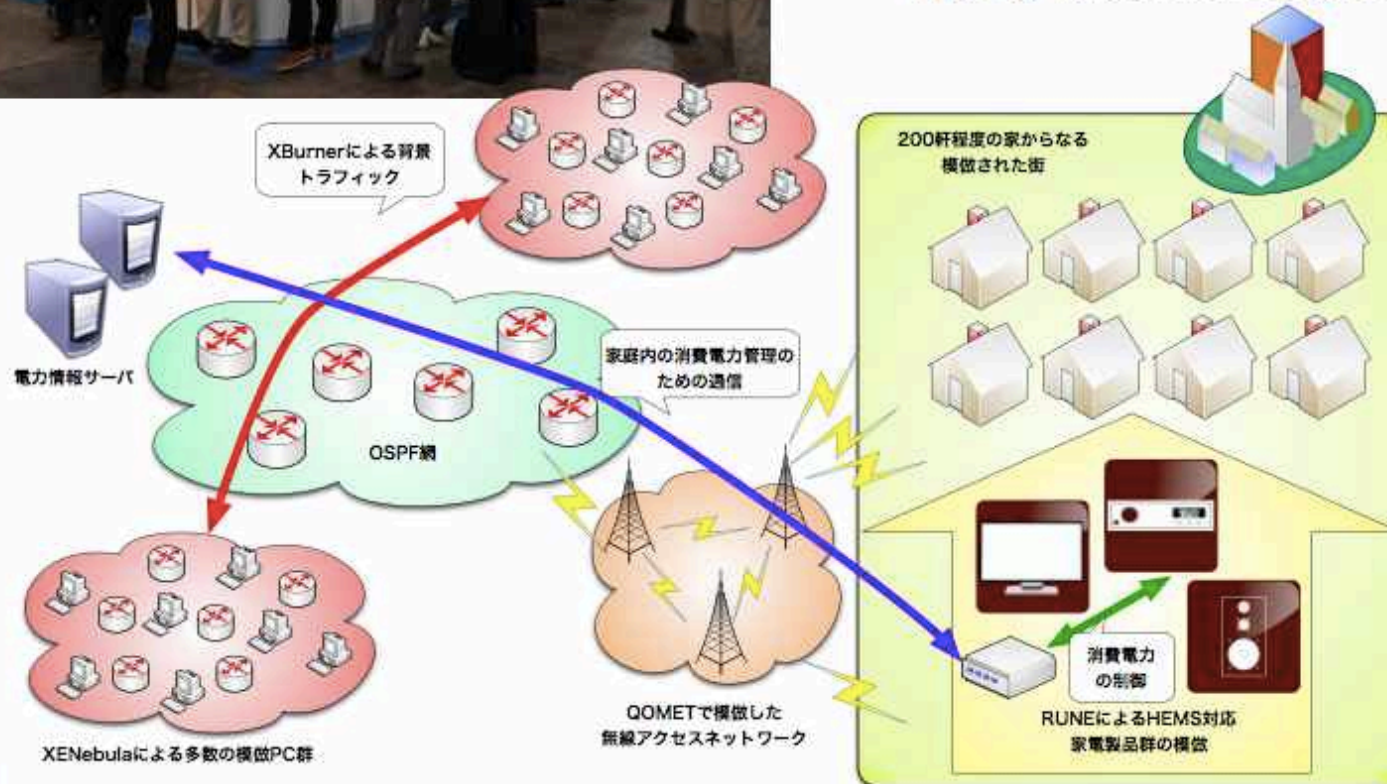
XBurnerによる背景トラフィック

200軒程度の家からなる模倣された街

電力情報サーバ

家庭内の消費電力管理のための通信

OSPF網

消費電力の制御

XENebulaによる多数の模倣PC群

QOMETで模倣した無線アクセスネットワーク

RUNEによるHEMS対応家電製品群の模倣